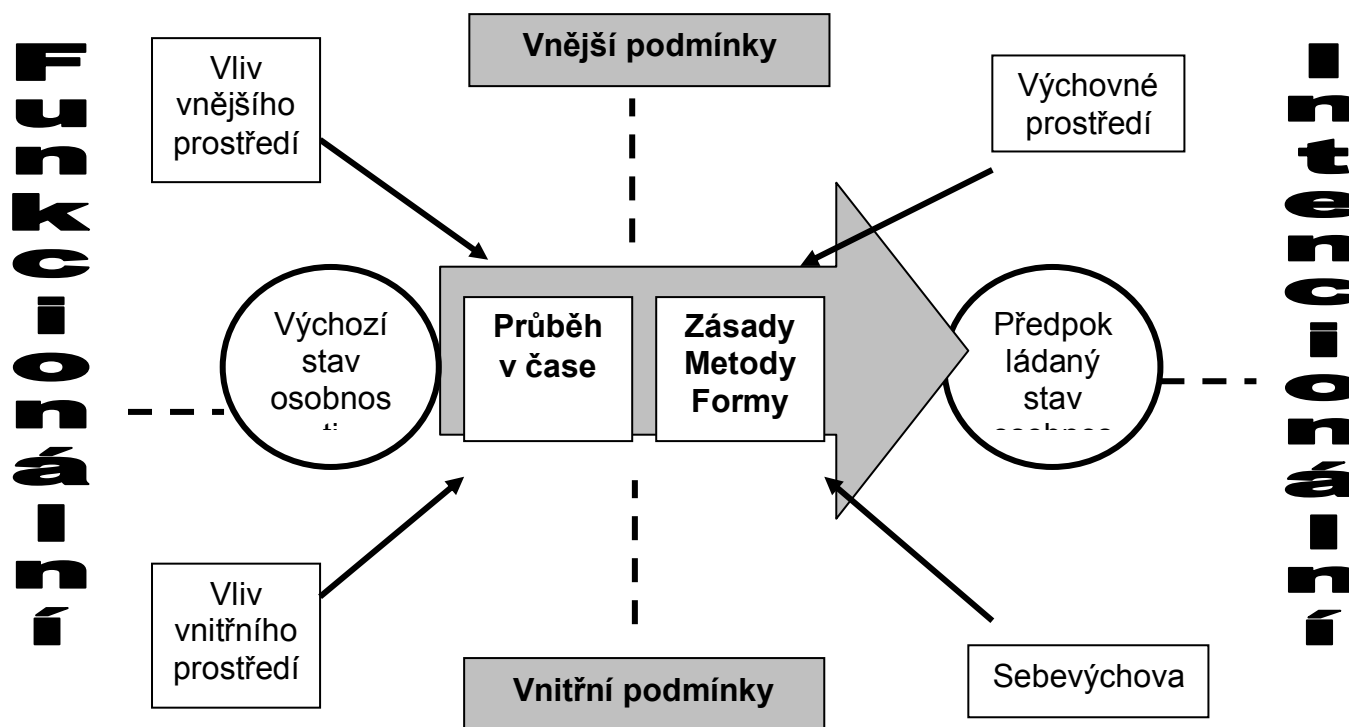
Funkcionální

Vliv vnějšího prostředí

Vnější podmínky

Výchovné prostředí

Intencionální

Výchozí stav osobnos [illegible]

Průběh v čase

Zásady Metody Formy

Předpok ládaný stav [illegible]

Vliv vnitřního prostředí

Vnitřní podmínky

Sebevýchova